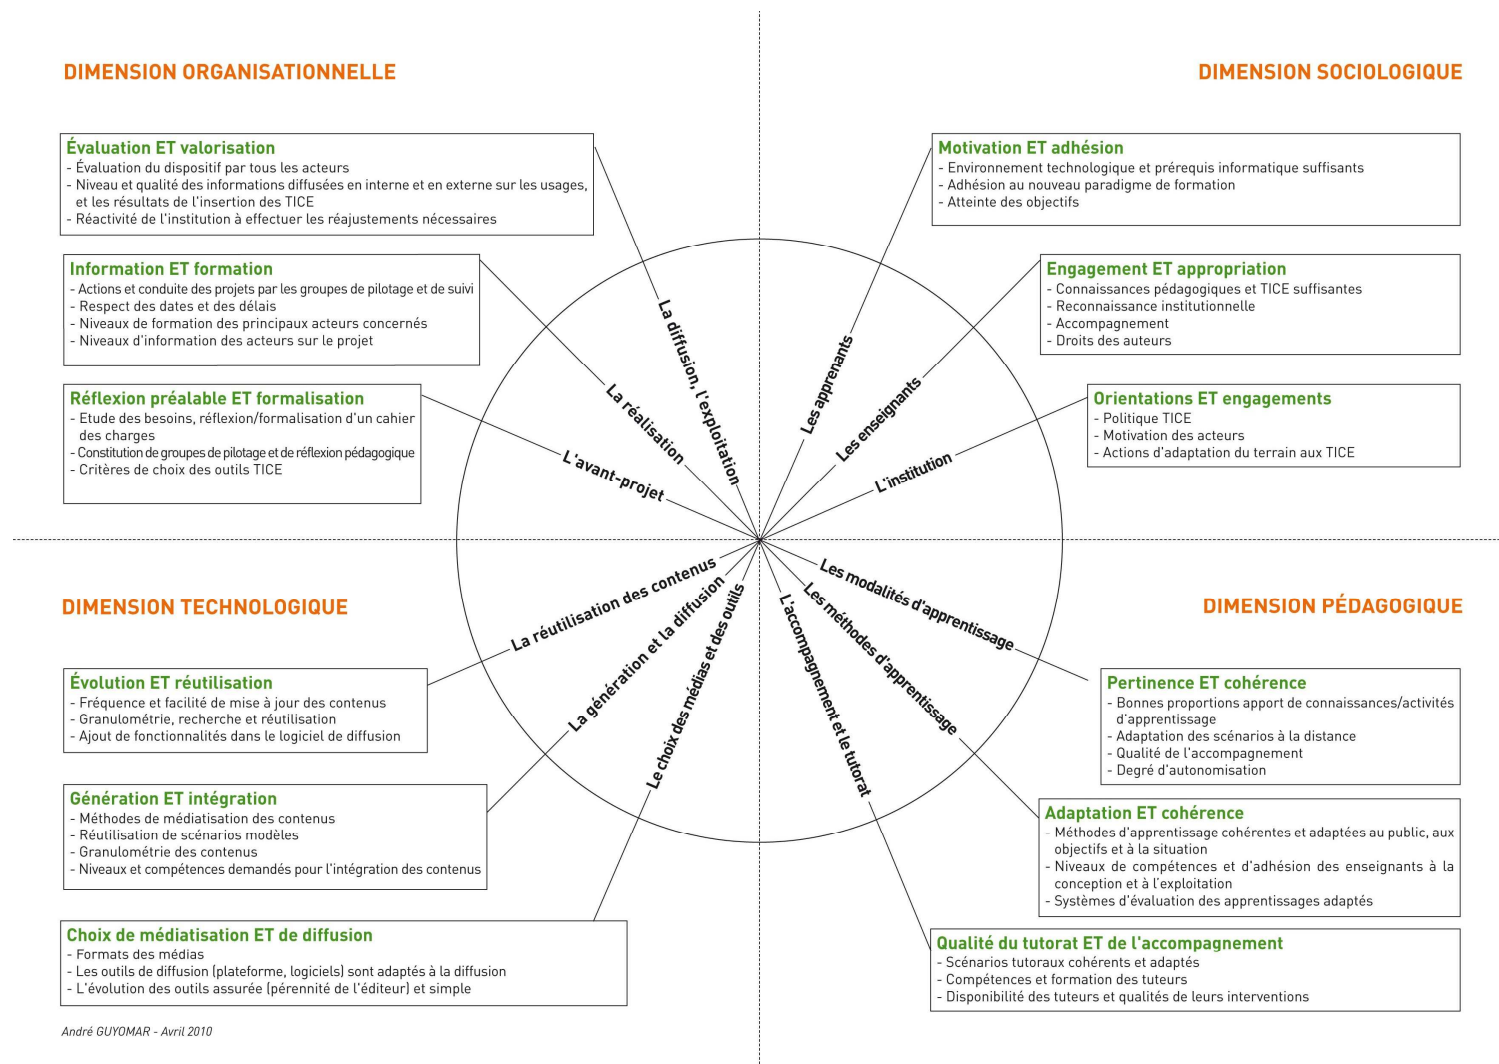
DIMENSION ORGANISATIONNELLE

DIMENSION SOCIOLOGIQUE

Évaluation ET valorisation
- Évaluation du dispositif par tous les acteurs
- Niveau et qualité des informations diffusées en interne et en externe sur les usages, et les résultats de l'insertion des TICE
- Réactivité de l'institution à effectuer les réajustements nécessaires

Information ET formation
- Actions et conduite des projets par les groupes de pilotage et de suivi
- Respect des dates et des délais
- Niveaux de formation des principaux acteurs concernés
- Niveaux d'information des acteurs sur le projet

Réflexion préalable ET formalisation
- Etude des besoins, réflexion/formalisation d'un cahier des charges
- Constitution de groupes de pilotage et de réflexion pédagogique
- Critères de choix des outils TICE

Motivation ET adhésion
- Environnement technologique et prérequis informatique suffisants
- Adhésion au nouveau paradigme de formation
- Atteinte des objectifs

Engagement ET appropriation
- Connaissances pédagogiques et TICE suffisantes
- Reconnaissance institutionnelle
- Accompagnement
- Droits des auteurs

Orientations ET engagements
- Politique TICE
- Motivation des acteurs
- Actions d'adaptation du terrain aux TICE

La diffusion, l'exploitation
La réalisation
L'avant-projet
Les apprenants
Les enseignants
L'institution
La réutilisation des contenus
La génération et la diffusion
Le choix des médias et des outils
L'accompagnement et le tutorat
Les méthodes d'apprentissage
Les modalités d'apprentissage

DIMENSION TECHNOLOGIQUE

DIMENSION PÉDAGOGIQUE

Évolution ET réutilisation
- Fréquence et facilité de mise à jour des contenus
- Granulométrie, recherche et réutilisation
- Ajout de fonctionnalités dans le logiciel de diffusion

Génération ET intégration
- Méthodes de médiatisation des contenus
- Réutilisation de scénarios modèles
- Granulométrie des contenus
- Niveaux et compétences demandés pour l'intégration des contenus

Choix de médiatisation ET de diffusion
- Formats des médias
- Les outils de diffusion (plateforme, logiciels) sont adaptés à la diffusion
- L'évolution des outils assurée (pérennité de l'éditeur) et simple

Pertinence ET cohérence
- Bonnes proportions apport de connaissances/activités d'apprentissage
- Adaptation des scénarios à la distance
- Qualité de l'accompagnement
- Degré d'autonomisation

Adaptation ET cohérence
- Méthodes d'apprentissage cohérentes et adaptées au public, aux objectifs et à la situation
- Niveaux de compétences et d'adhésion des enseignants à la conception et à l'exploitation
- Systèmes d'évaluation des apprentissages adaptés

Qualité du tutorat ET de l'accompagnement
- Scénarios tutoraux cohérents et adaptés
- Compétences et formation des tuteurs
- Disponibilité des tuteurs et qualités de leurs interventions

André GUYOMAR - Avril 2010